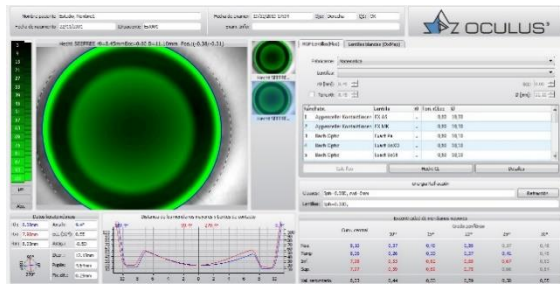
Nombre paciente: Estudio, Paciente1
Fecha de examen: 13/02/2013 12:59
Ojo: Derecho
OD
OS
Fecha de nacimiento: 02/11/1985
Situación: Estable
Exam. info:
OCULUS®

Meta SEEPREF R=8.45mm Ex.=0.35 D=11.0mm Pos.(-0.38/-0.11)

Vista SEEPREF
Vista SEEPREF

Mat Lentes(Mac)
Lentes blandas (SofMac)

Parámetro: Asimétrico
Lentes
r0 [mm]: 8.45
Sag: 0.00
Excentr.: 0.35
D [mm]: 11.00

| Fabricante | Lentes | Ø | Para. diseño | Sf |
|---|---|---|---|---|
| 1 Appenzeller Kontaktlinsen | ES 10 | | 0,00 | 10,50 |
| 2 Appenzeller Kontaktlinsen | ES 100 | | 0,00 | 10,50 |
| 3 Bach Optic | Lunell Ps | | 0,00 | 10,70 |
| 4 Bach Optic | Lunell Bi02 | | 0,00 | 10,70 |
| 5 Bach Optic | Lunell Bi03 | | 0,00 | 10,70 |

Sub Fon
Nuevo OL
Detalle

Imagen fluo actual
Lentes: Sph -0.50D, ext -0mm
Refracción
Lentes: Sph -0.50D,

Datos Queratométricos
Distancia de borde de lentes de contacto a la córnea
Excentricidad del área del diseño

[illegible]

| | Curv. central | 30° | 25° | 20° | 30° |
|---|---|---|---|---|---|
| Nas | 0,35 | 0,37 | 0,41 | 0,38 | 0,37 |
| Temp | 0,38 | 0,38 | 0,32 | 0,37 | 0,41 |
| Inf | 0,51 | 0,53 | 0,52 | 0,50 | 0,47 |
| Sup | 0,27 | 0,30 | 0,32 | 0,25 | 0,26 |
| Val. promedio | 0,37 | 0,44 | 0,35 | 0,38 | 0,38 |